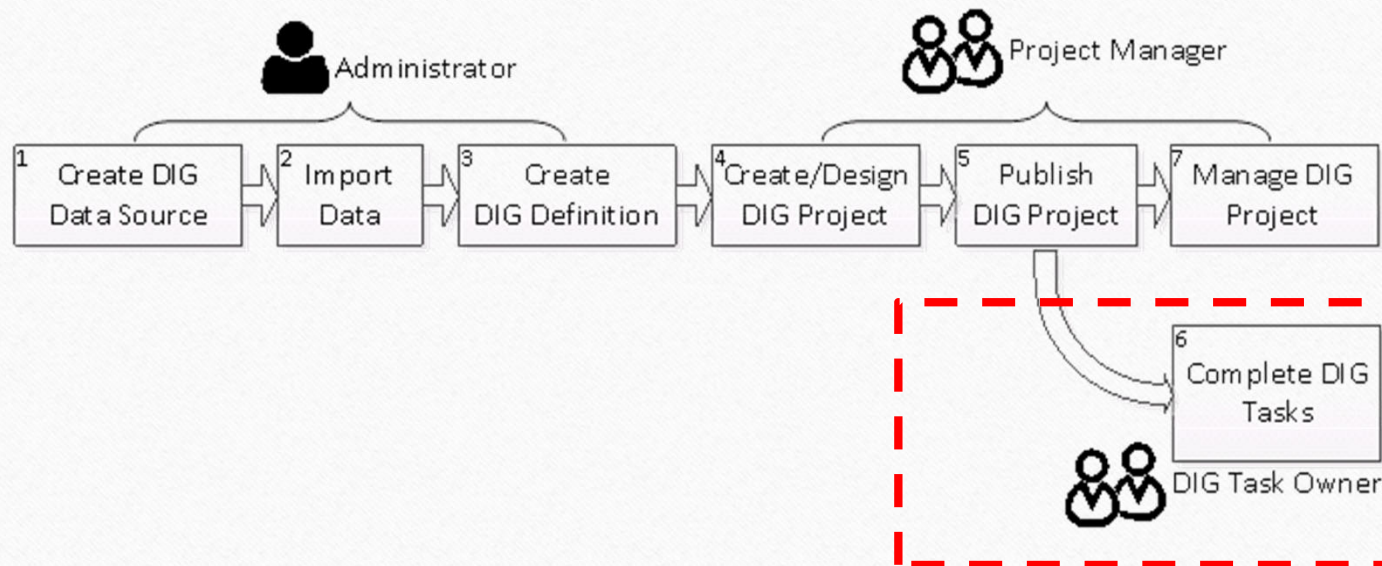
Administrator

Project Manager

1 Create DIG Data Source

2 Import Data

3 Create DIG Definition

4 Create/Design DIG Project

5 Publish DIG Project

7 Manage DIG Project

6 Complete DIG Tasks

DIG Task Owner